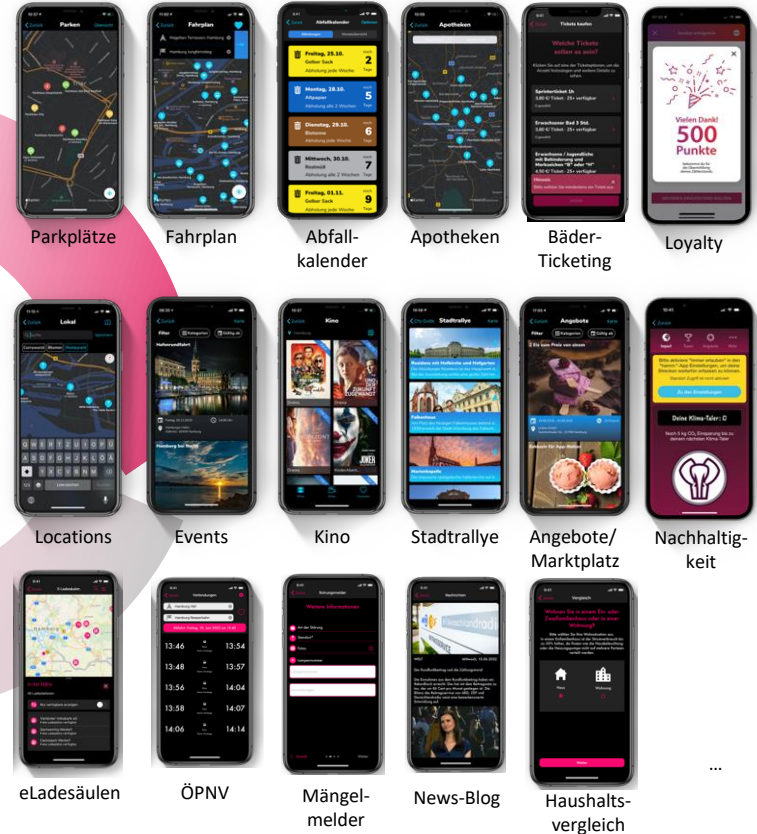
Parkplätze

Fahrplan

Abfallkalender

Apotheken

Bäder-Ticketing

Loyalty

Vielen Dank!
500
Punkte

Locations

Events

Kino

Stadtrallye

Angebote/
Marktplatz

Nachhaltigkeit

eLadesäulen

ÖPNV

13:46
13:54
13:48
13:57
13:56
14:04
13:58
14:04
14:06
14:14

Mängelmelder

News-Blog

Haushaltsvergleich

...